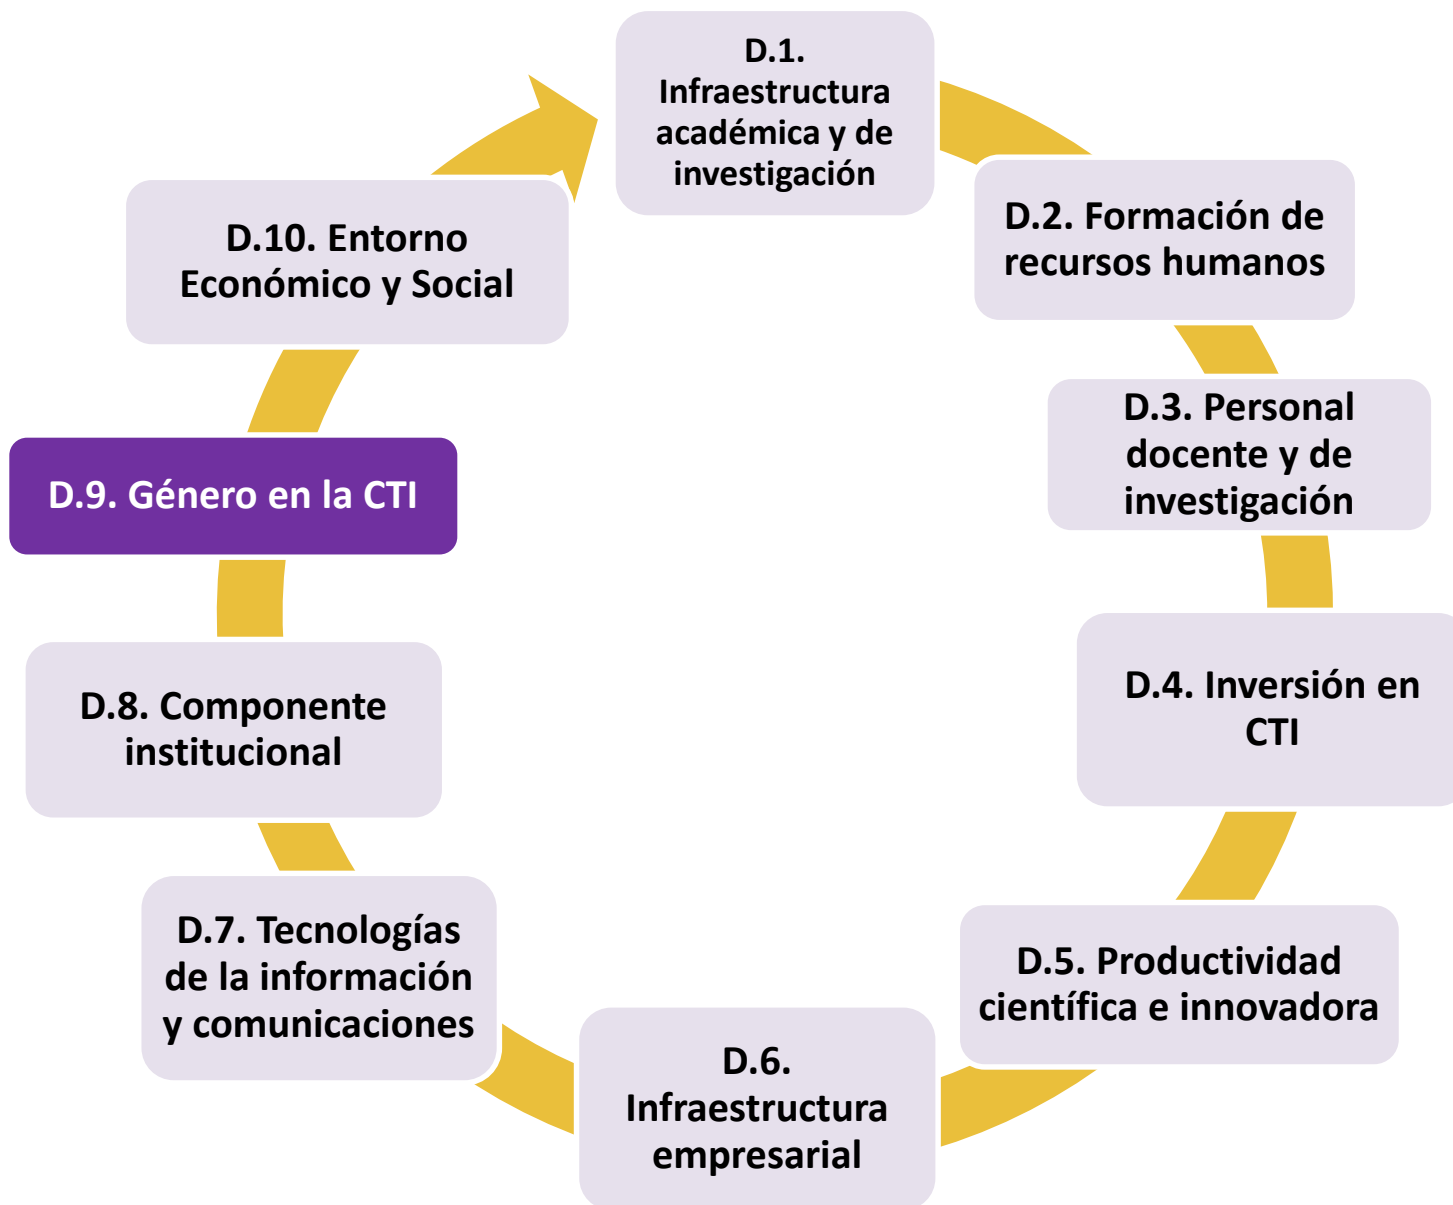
D.1. Infraestructura académica y de investigación

D.2. Formación de recursos humanos

D.3. Personal docente y de investigación

D.4. Inversión en CTI

D.5. Productividad científica e innovadora

D.6. Infraestructura empresarial

D.7. Tecnologías de la información y comunicaciones

D.8. Componente institucional

D.9. Género en la CTI

D.10. Entorno Económico y Social